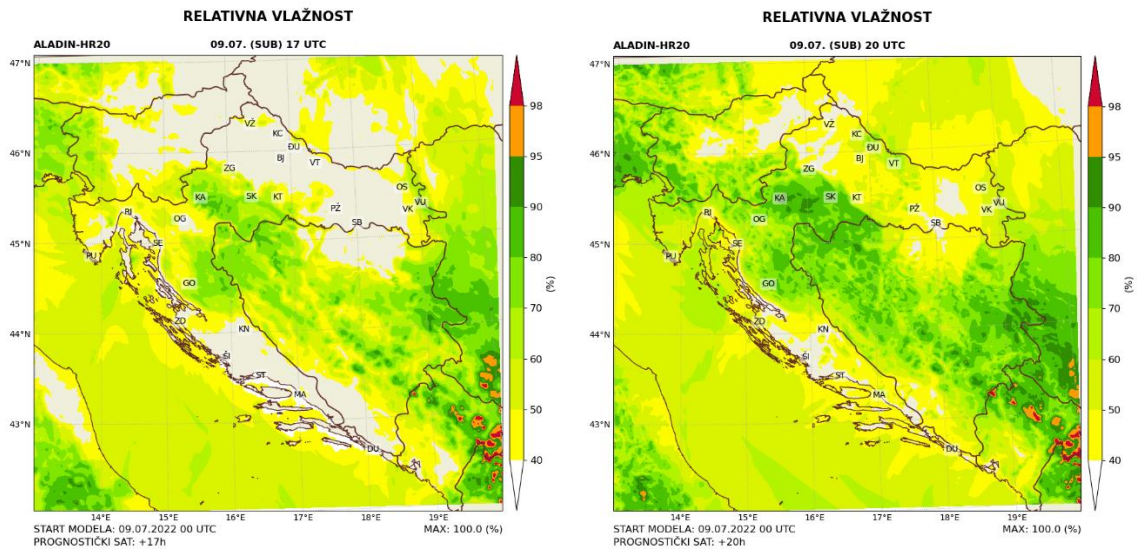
RELATIVNA VLAŽNOST

ALADIN-HR20 09.07. (SUB) 17 UTC

47°N
46°N
45°N
44°N
43°N

14°E 15°E 16°E 17°E 18°E 19°E

VŽ KC ĐU BJ VT ZG KA SK KT OS VU VK PŽ SB RI OG SE PU GO ZD KN ŠI ST MA DU

98
95
90
80
70
60
50
40
(%)

START MODELA: 09.07.2022 00 UTC
PROGNOSTIČKI SAT: +17h
MAX: 100.0 (%)

RELATIVNA VLAŽNOST

ALADIN-HR20 09.07. (SUB) 20 UTC

47°N
46°N
45°N
44°N
43°N

14°E 15°E 16°E 17°E 18°E 19°E

VŽ KC ĐU BJ VT ZG KA SK KT OS VU VK PŽ SB RI OG SE PU GO ZD KN ŠI ST MA DU

98
95
90
80
70
60
50
40
(%)

START MODELA: 09.07.2022 00 UTC
PROGNOSTIČKI SAT: +20h
MAX: 100.0 (%)